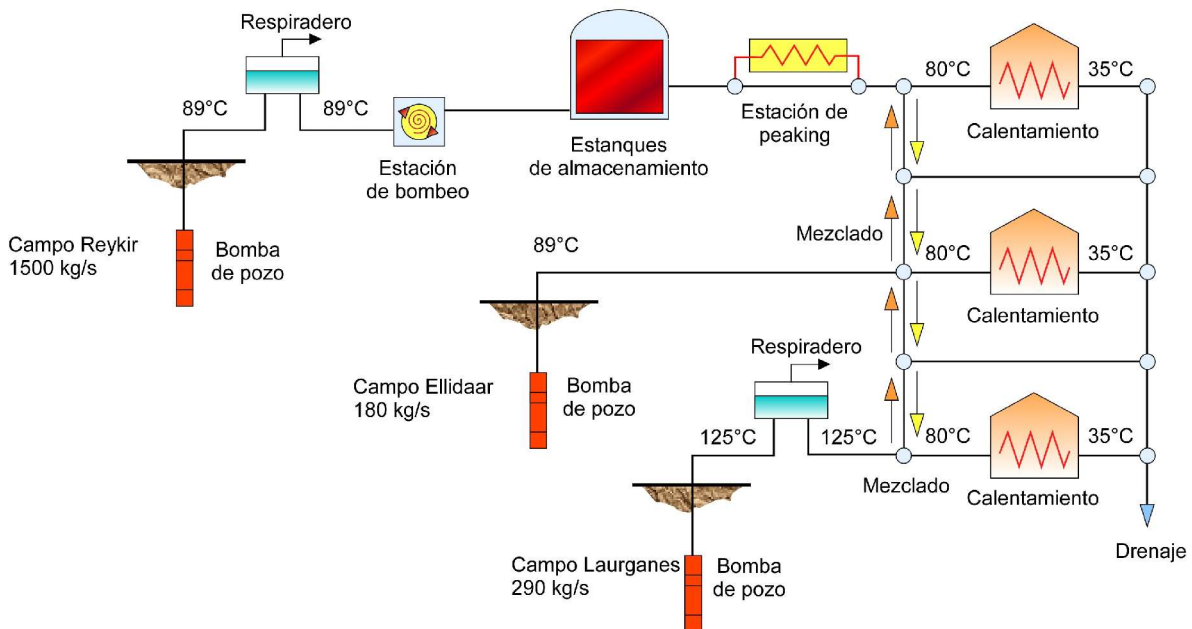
Respiradero

89°C

89°C

Estación de bombeo

Estanques de almacenamiento

Estación de peaking

80°C

Calentamiento

35°C

Campo Reykir
1500 kg/s

Bomba de pozo

89°C

Mezclado

80°C

Calentamiento

35°C

Campo Ellidaar
180 kg/s

Bomba de pozo

Respiradero

125°C

125°C

80°C

Calentamiento

35°C

Mezclado

Drenaje

Campo Laurganes
290 kg/s

Bomba de pozo